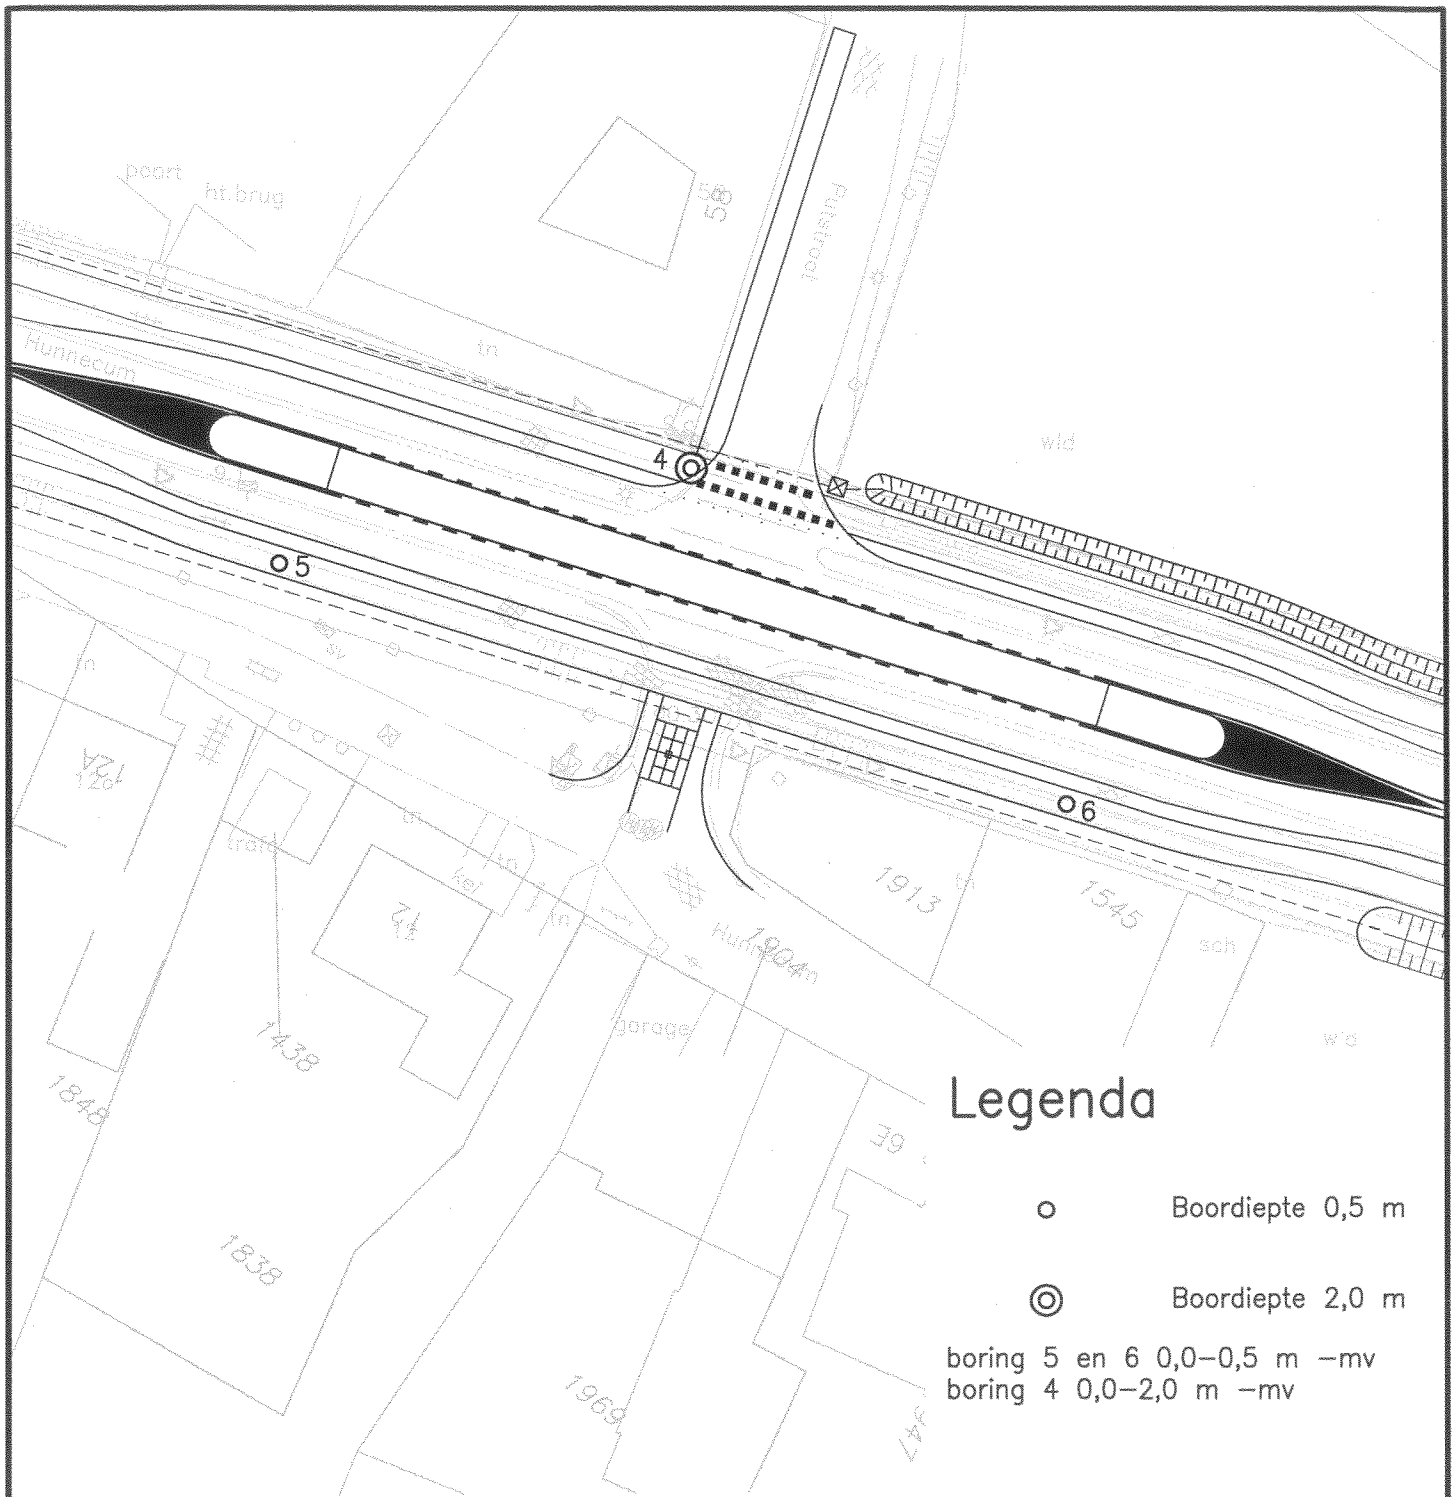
poort
ht.brug
58
Pulsterbos
Hunnecum
tn
wld
4
5
6
124
trafo
kel
tn
1913
1545
sch
Hunnecum
1904
garage
wld
1438
1848
39
1838
1969
47

Legenda

Boordiepte 0,5 m

Boordiepte 2,0 m

boring 5 en 6 0,0–0,5 m –mv
boring 4 0,0–2,0 m –mv